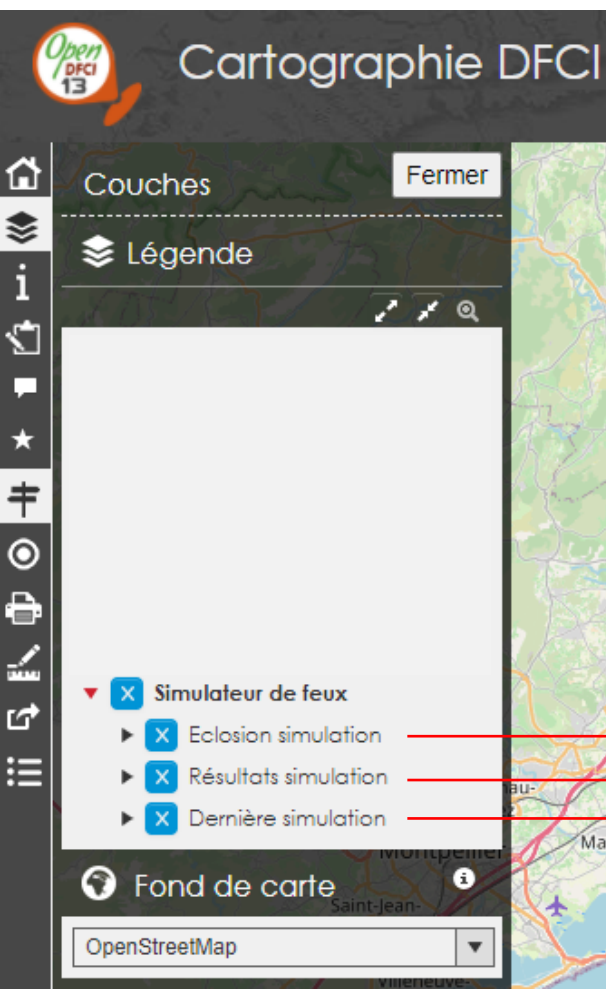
Open DFCI 13

Cartographie DFCI

Couches

Fermer

Légende

Simulateur de feux

Eclosion simulation

Résultats simulation

Dernière simulation

Fond de carte

OpenStreetMap

Montpellier

Saint-Jean-

Villeneuve-

Ma